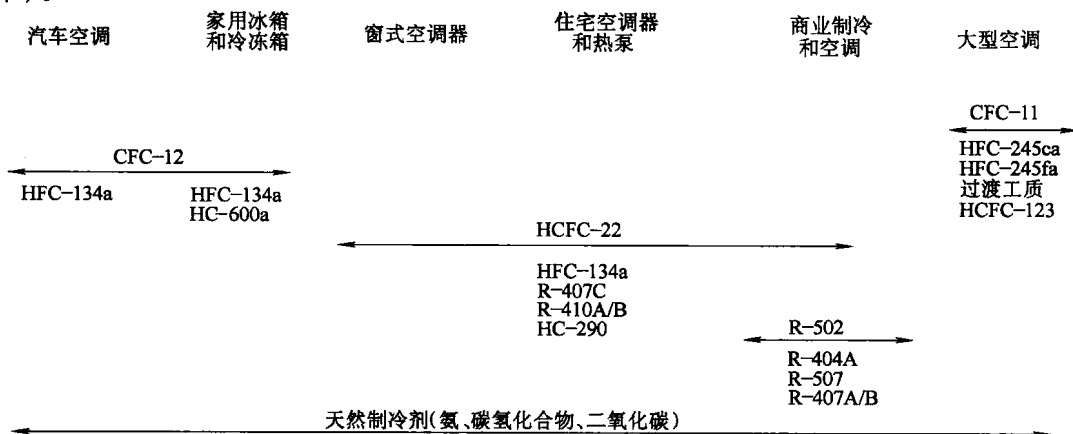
汽车空调 家用冰箱和冷冻箱 窗式空调器 住宅空调器和热泵 商业制冷和空调 大型空调

CFC-11

HFC-245ca
HFC-245fa
过渡工质
HCFC-123

CFC-12

HFC-134a

HFC-134a
HC-600a

HCFC-22

HFC-134a
R-407C
R-410A/B
HC-290

R-502

R-404A
R-507
R-407A/B

天然制冷剂(氨、碳氢化合物、二氧化碳)